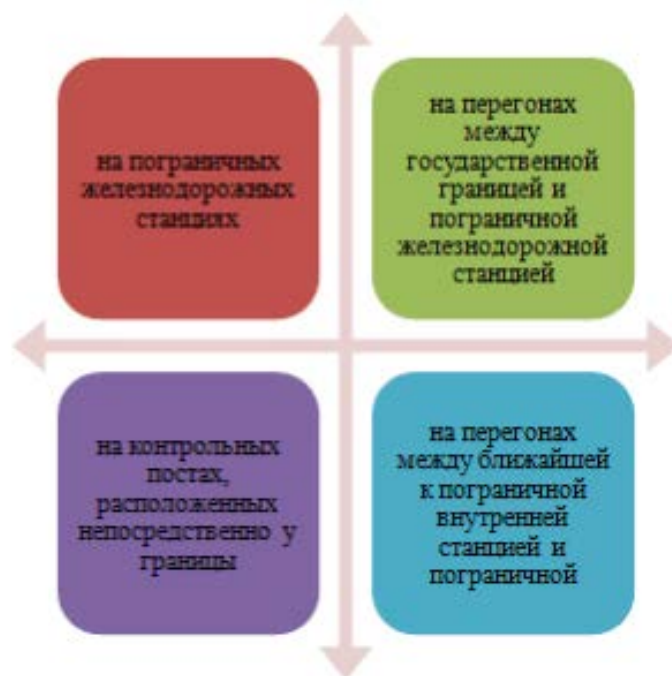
на пограничных железнодорожных станциях

на перегонах между государственной границей и пограничной железнодорожной станцией

на контрольных постах, расположенных непосредственно у границы

на перегонах между ближайшей к пограничной внутренней станцией и пограничной